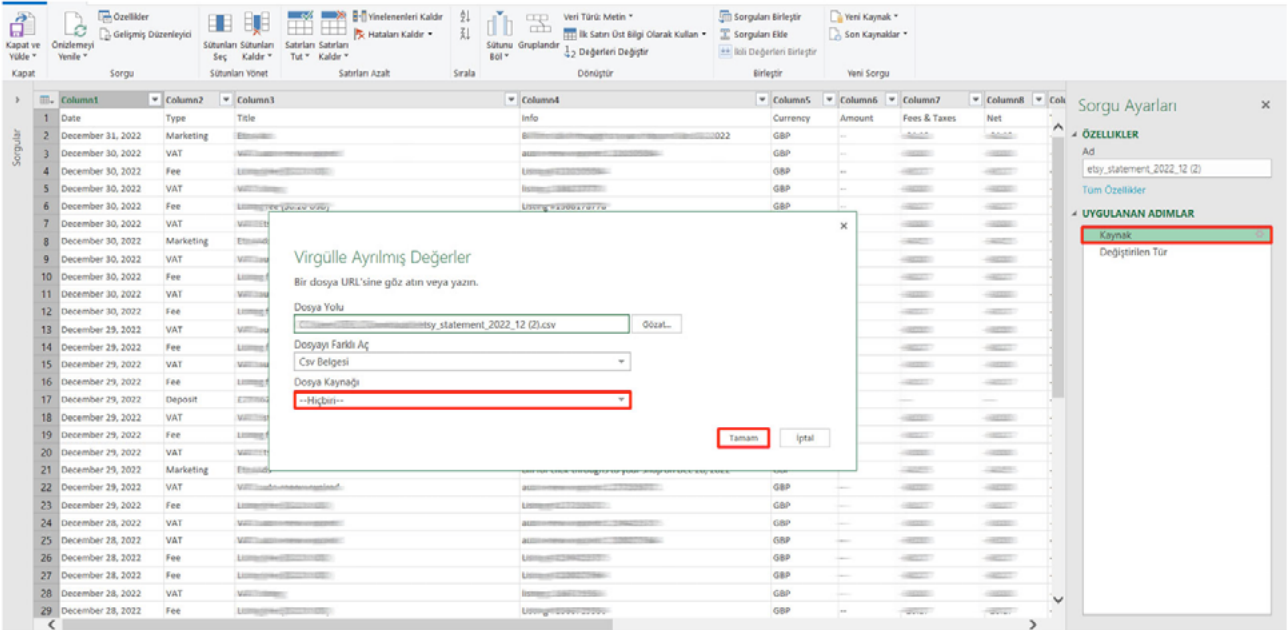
Kapat ve Yükle
Kapat
Önizlemeyi Yenile
Özellikler
Gelişmiş Düzenleyici
Sorgu
Sütunları Seç
Sütunları Kaldır
Sütunları Yönet
Satırları Tut
Satırları Kaldır
Yinelenenleri Kaldır
Hataları Kaldır
Satırları Azalt
Sırala
Sütunu Böl
Gruplandır
Veri Türü: Metin
İlk Satırı Üst Bilgi Olarak Kullan
Değerleri Değiştir
Dönüştür
Sorguları Birleştir
Sorguları Ekle
İkili Değerleri Birleştir
Birleştir
Yeni Kaynak
Son Kaynaklar
Yeni Sorgu

Sorgular

| | Column1 | Column2 | Column3 | Column4 | Column5 | Column6 | Column7 | Column8 |
|---|---|---|---|---|---|---|---|---|
| 1 | Date | Type | Title | Info | Currency | Amount | Fees & Taxes | Net |
| 2 | December 31, 2022 | Marketing | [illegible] | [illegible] 022 | GBP | | | |
| 3 | December 30, 2022 | VAT | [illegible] | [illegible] | GBP | | | |
| 4 | December 30, 2022 | Fee | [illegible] | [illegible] | GBP | | | |
| 5 | December 30, 2022 | VAT | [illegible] | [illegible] | GBP | | | |
| 6 | December 30, 2022 | Fee | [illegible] | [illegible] | GBP | | | |
| 7 | December 30, 2022 | VAT | | | | | | |
| 8 | December 30, 2022 | Marketing | | | | | | |
| 9 | December 30, 2022 | VAT | | | | | | |
| 10 | December 30, 2022 | Fee | | | | | | |
| 11 | December 30, 2022 | VAT | | | | | | |
| 12 | December 30, 2022 | Fee | | | | | | |
| 13 | December 29, 2022 | VAT | | | | | | |
| 14 | December 29, 2022 | Fee | | | | | | |
| 15 | December 29, 2022 | VAT | | | | | | |
| 16 | December 29, 2022 | Fee | | | | | | |
| 17 | December 29, 2022 | Deposit | | | | | | |
| 18 | December 29, 2022 | VAT | | | | | | |
| 19 | December 29, 2022 | Fee | | | | | | |
| 20 | December 29, 2022 | VAT | | | | | | |
| 21 | December 29, 2022 | Marketing | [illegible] | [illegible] | | | | |
| 22 | December 29, 2022 | VAT | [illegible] | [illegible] | GBP | | | |
| 23 | December 29, 2022 | Fee | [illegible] | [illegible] | GBP | | | |
| 24 | December 28, 2022 | VAT | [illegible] | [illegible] | GBP | | | |
| 25 | December 28, 2022 | VAT | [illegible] | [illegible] | GBP | | | |
| 26 | December 28, 2022 | Fee | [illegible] | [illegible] | GBP | | | |
| 27 | December 28, 2022 | Fee | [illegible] | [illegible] | GBP | | | |
| 28 | December 28, 2022 | VAT | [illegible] | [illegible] | GBP | | | |
| 29 | December 28, 2022 | Fee | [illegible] | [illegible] | GBP | | | |

Virgülle Ayrılmış Değerler
Bir dosya URL'sine göz atın veya yazın.
Dosya Yolu
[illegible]tsy_statement_2022_12 (2).csv
Gözat...
Dosyayı Farklı Aç
Csv Belgesi
Dosya Kaynağı
--Hiçbiri--
Tamam
İptal

Sorgu Ayarları
ÖZELLIKLER
Ad
etsy_statement_2022_12 (2)
Tüm Özellikler
UYGULANAN ADIMLAR
Kaynak
Değiştirilen Tür